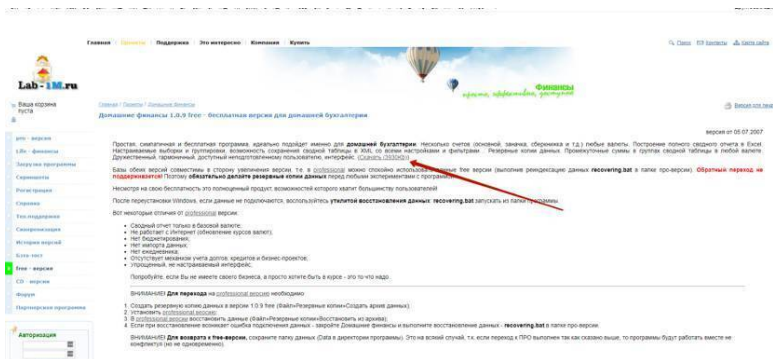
Главная | Продукты | Поддержка | Это интересно | Компания | Купить

Поиск | Контакты | Карта сайта

Lab-1M.ru

Ваша корзина пуста

Финансы
просто, эффективно, доступно

Главная / Продукты / Домашние финансы

Домашние финансы 1.0.9 free - бесплатная версия для домашней бухгалтерии

Версия для печати

версия от 05.07.2007

Простая, симпатичная и бесплатная программа, идеально подойдет именно для домашней бухгалтерии. Несколько счетов (основной, заначка, сберкнижка и т.д.) любые валюты. Построение полного сводного отчета в Excel. Настраиваемые выборки и группировки, возможность сохранения сводной таблицы в XML со всеми настройками и фильтрами. Резервные копии данных. Промежуточные суммы в группах сводной таблицы в любой валюте. Дружественный, гармоничный, доступный неподготовленному пользователю, интерфейс. (Скачать (3930Kb))

Базы обеих версий совместимы в сторону увеличения версии, т.е. в professional можно спокойно использовать данные free версии (выполнив реиндексацию данных recovering.bat в папке про-версии). Обратный переход не поддерживается! Поэтому обязательно делайте резервные копии данных перед любыми экспериментами с программой.

Несмотря на бесплатность это полноценный продукт, возможностей которого хватит большинству пользователей!

После переустановки Windows, если данные не подключаются, воспользуйтесь утилитой восстановления данных recovering.bat запускать из папки программы.

Вот некоторые отличия от professional версии:

Сводный отчет только в базовой валюте;
Не работает с Интернет (обновление курсов валют);
Нет бюджетирования;
Нет импорта данных;
Нет ежедневника;
Отсутствует механизм учета долгов, кредитов и бизнес-проектов;
Упрощенный, не настраиваемый интерфейс.

Попробуйте, если Вы не имеете своего бизнеса, а просто хотите быть в курсе - это то что надо.

ВНИМАНИЕ! Для перехода на professional версию необходимо:

1. Создать резервную копию данных в версии 1.0.9 free (Файл>Резервные копии>Создать архив данных);
2. Установить professional версию;
3. В professional версии восстановить данные (Файл>Резервные копии>Восстановить из архива);
4. Если при восстановлении возникает ошибка подключения данных - закройте Домашние финансы и выполните восстановление данных - recovering.bat в папке про-версии.

ВНИМАНИЕ! Для возврата к free-версии, сохраните папку данных (Data в директории программы). Это на всякий случай, т.к. если переход к ПРО выполнен так как сказано выше, то программы будут работать вместе не конфликтуя (но не одновременно).

pro - версия
Lite - финансы
Загрузка программы
Скриншоты
Регистрация
Справка
Тех.поддержка
Синхронизация
История версий
Бета-тест
free - версия
CD - версия
Форум
Партнерская программа

Авторизация